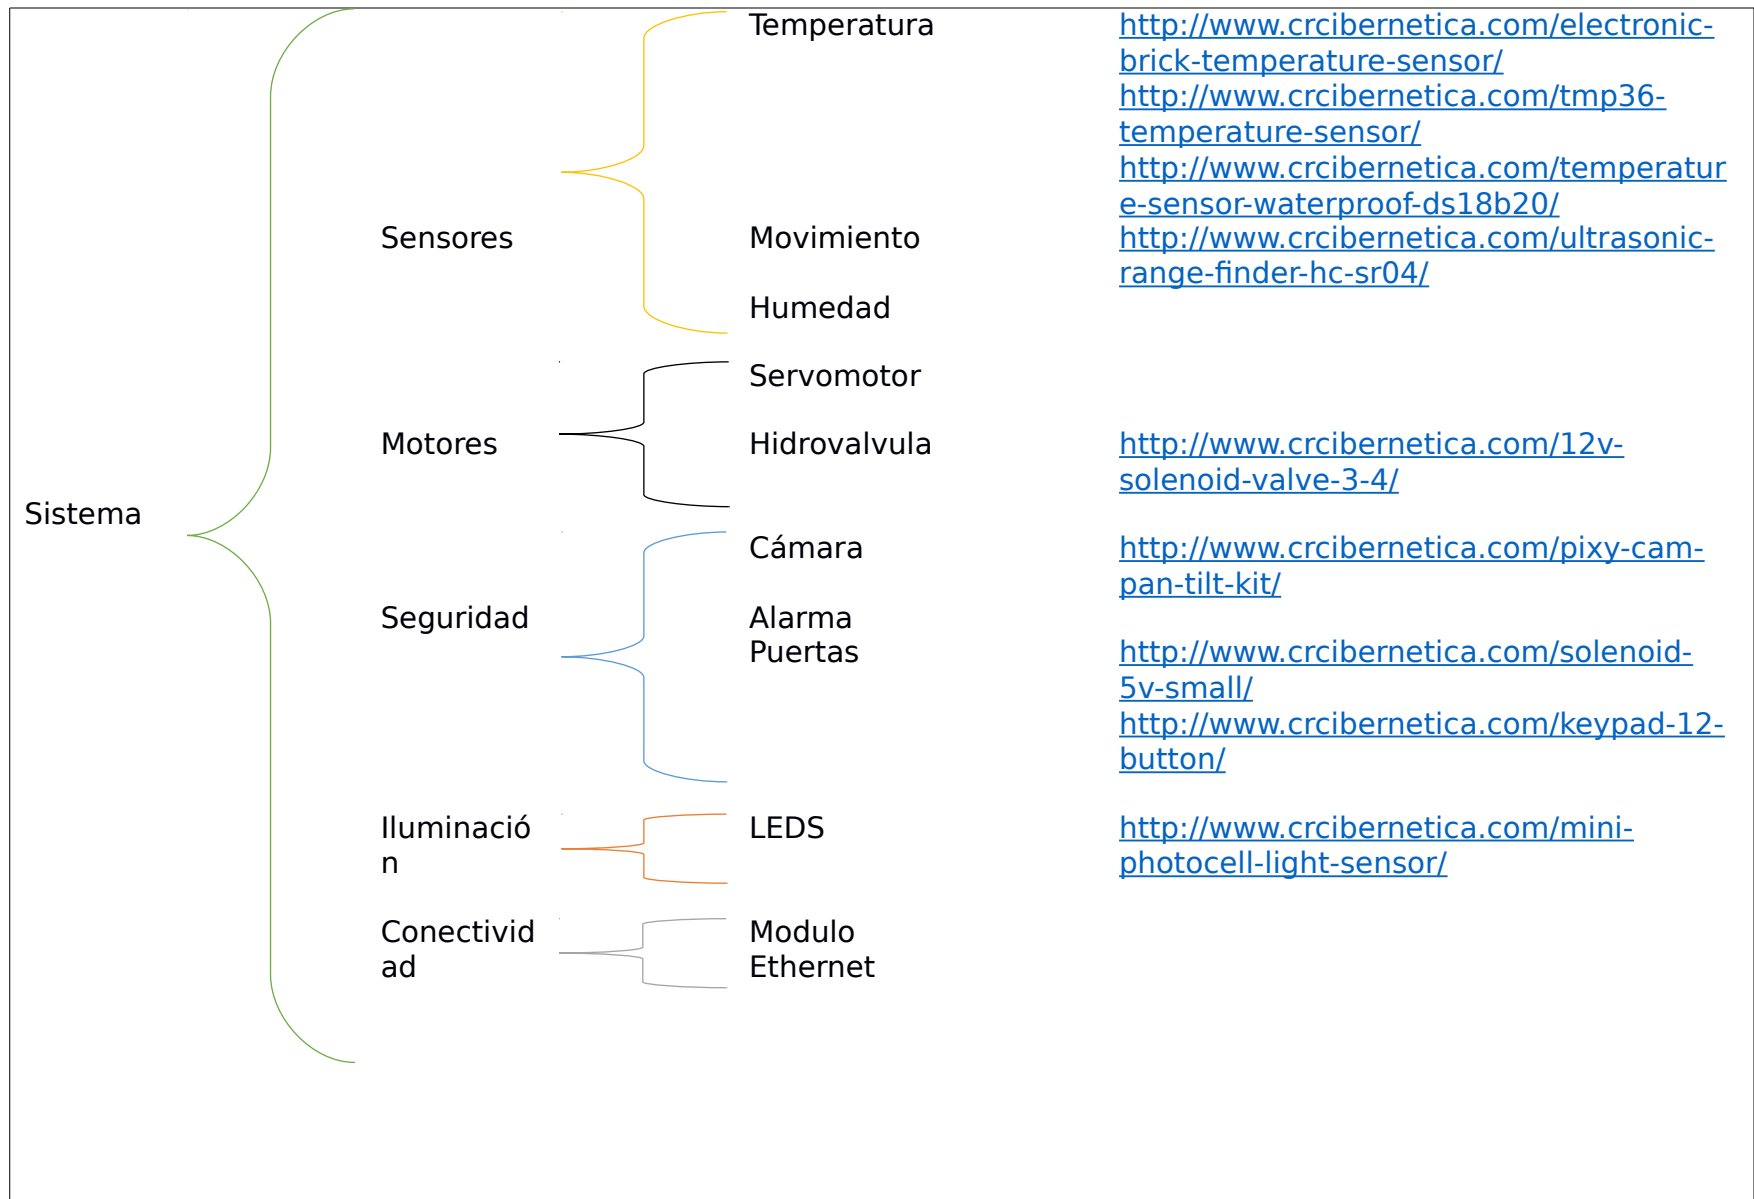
Sistema

Sensores

Temperatura

http://www.crcibernetica.com/electronic-brick-temperature-sensor/
http://www.crcibernetica.com/tmp36-temperature-sensor/
http://www.crcibernetica.com/temperature-sensor-waterproof-ds18b20/

Movimiento

http://www.crcibernetica.com/ultrasonic-range-finder-hc-sr04/

Humedad

Motores

Servomotor

Hidrovalvula

http://www.crcibernetica.com/12v-solenoid-valve-3-4/

Seguridad

Cámara

http://www.crcibernetica.com/pixy-cam-pan-tilt-kit/

Alarma
Puertas

http://www.crcibernetica.com/solenoid-5v-small/
http://www.crcibernetica.com/keypad-12-button/

Iluminación

LEDS

http://www.crcibernetica.com/mini-photocell-light-sensor/

Conectividad

Modulo Ethernet